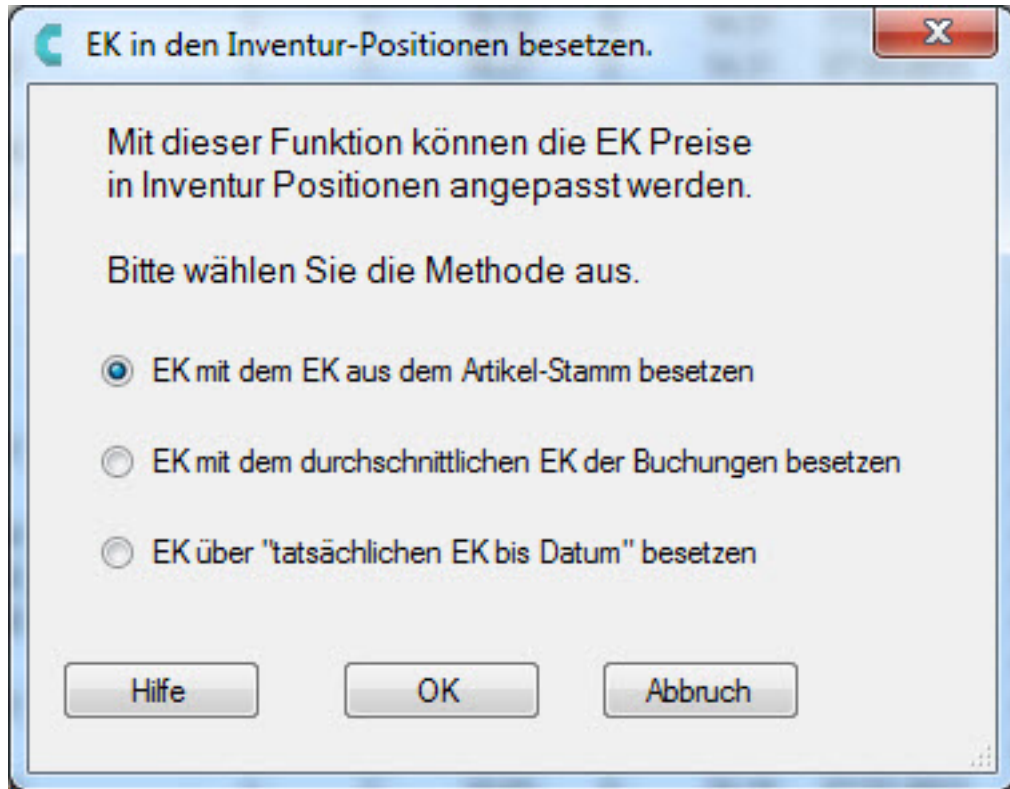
EK in den Inventur-Positionen besetzen.

Mit dieser Funktion können die EK Preise in Inventur Positionen angepasst werden.

Bitte wählen Sie die Methode aus.

EK mit dem EK aus dem Artikel-Stamm besetzen

EK mit dem durchschnittlichen EK der Buchungen besetzen

EK über "tatsächlichen EK bis Datum" besetzen

Hilfe

OK

Abbruch